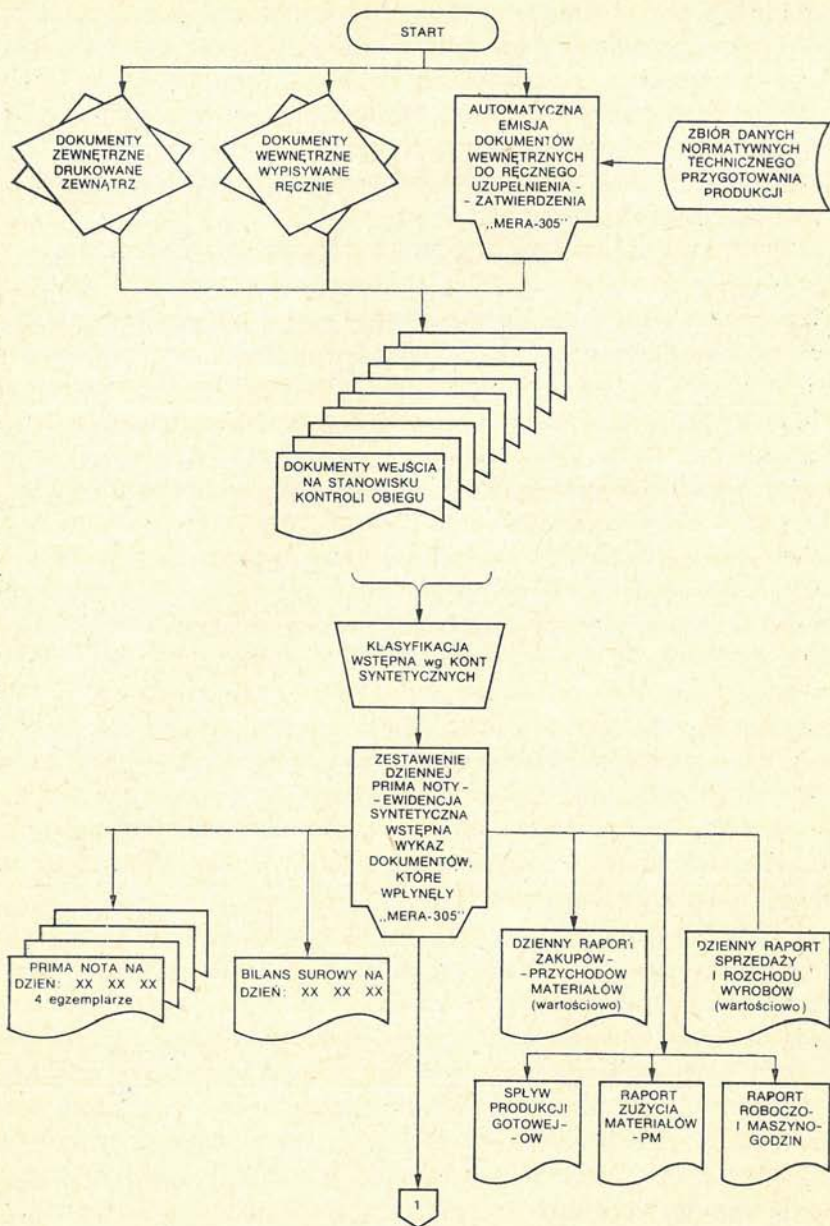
START

DOKUMENTY ZEWNĘTRZNE DRUKOWANE ZEWNĄTRZ

DOKUMENTY WEWNĘTRZNE WYPISYWANE RĘCZNIE

AUTOMATYCZNA EMISJA DOKUMENTÓW WEWNĘTRZNYCH DO RĘCZNEGO UZUPEŁNIENIA - - ZATWIERDZENIA „MERA-305"

ZBIÓR DANYCH NORMATYWNYCH TECHNICZNEGO PRZYGOTOWANIA PRODUKCJI

DOKUMENTY WEJŚCIA NA STANOWISKU KONTROLI OBIEGU

KLASYFIKACJA WSTĘPNA wg KONT SYNTETYCZNYCH

ZESTAWIENIE DZIENNEJ PRIMA NOTY - - EWIDENCJA SYNTETYCZNA WSTĘPNA WYKAZ DOKUMENTÓW, KTÓRE WPŁYNĘŁY „MERA-305"

PRIMA NOTA NA DZIEŃ: XX XX XX 4 egzemplarze

BILANS SUROWY NA DZIEŃ: XX XX XX

DZIENNY RAPORT ZAKUPÓW - - PRZYCHODÓW MATERIAŁÓW (wartościowo)

DZIENNY RAPORT SPRZEDAŻY I ROZCHODU WYROBÓW (wartościowo)

SPŁYW PRODUKCJI GOTOWEJ - OW

RAPORT ZUŻYCIA MATERIAŁÓW - PM

RAPORT ROBOCZO- I MASZYNO- GODZIN

1